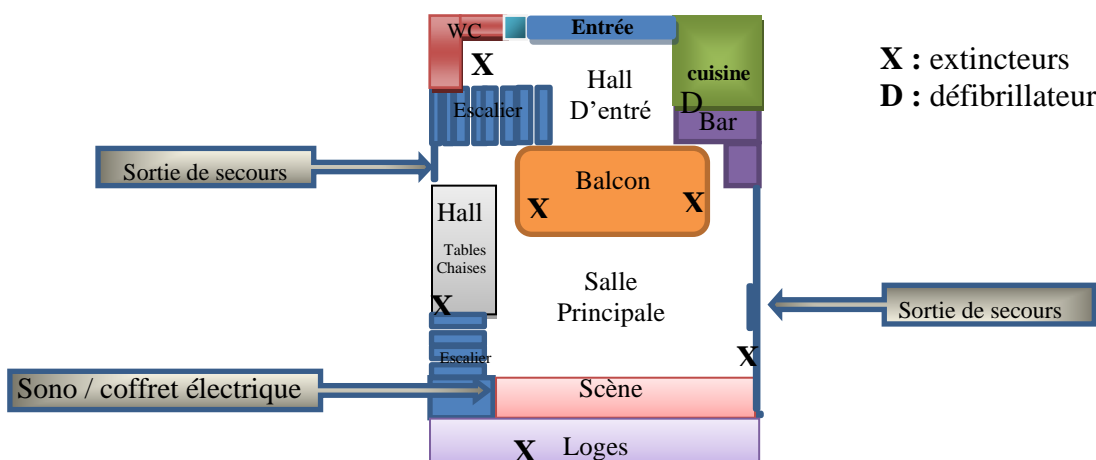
WC
Entrée
X
Hall
D'entré
cuisine
D
Escalier
Bar
X : extincteurs
D : défibrillateur
Sortie de secours
Balcon
X
X
Hall
Tables
Chaises
X
Salle
Principale
Sortie de secours
Escalier
X
Sono / coffret électrique
Scène
X
Loges